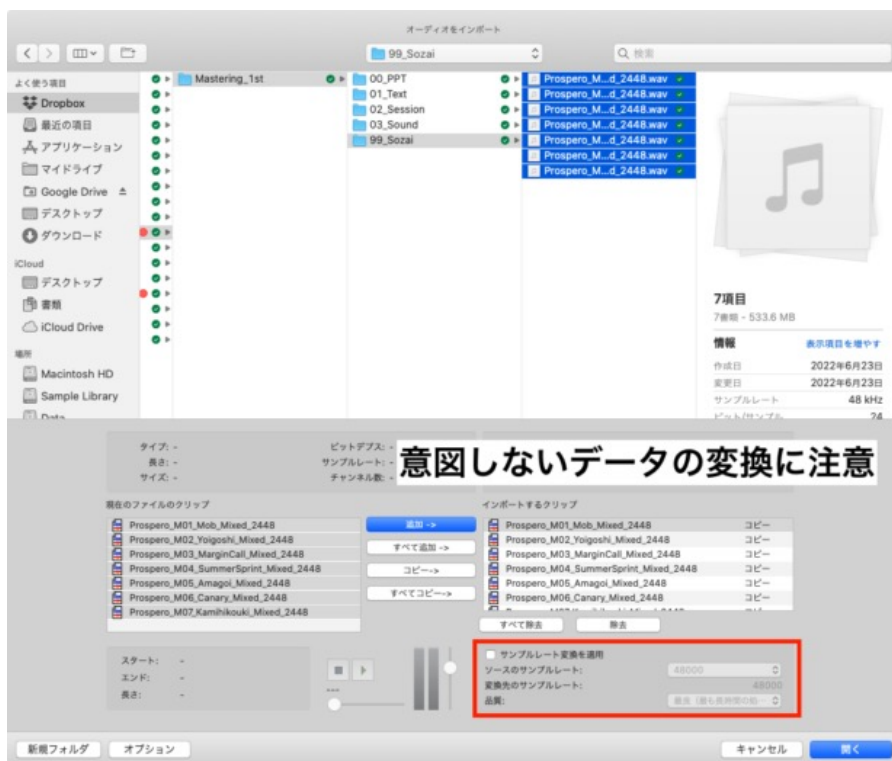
オーディオをインポート

99_Sozai

Q 検索

よく使う項目

Dropbox

最近の項目

アプリケーション

マイドライブ

Google Drive

デスクトップ

ダウンロード

iCloud

デスクトップ

書類

iCloud Drive

場所

Macintosh HD

Sample Library

Data

Mastering_1st

00_PPT
01_Text
02_Session
03_Sound
99_Sozai

Prospero_M...d_2448.wav
Prospero_M...d_2448.wav
Prospero_M...d_2448.wav
Prospero_M...d_2448.wav
Prospero_M...d_2448.wav
Prospero_M...d_2448.wav
Prospero_M...d_2448.wav

7項目

7書類 - 533.6 MB

情報

表示項目を増やす

| 作成日 | 2022年6月23日 |
|---|---|
| 変更日 | 2022年6月23日 |
| サンプルレート | 48 kHz |
| ビット/サンプル | 24 |

タイプ: -
長さ: -
サイズ: -

ビットデプス: -
サンプルレート: -
チャンネル数: -

意図しないデータの変換に注意

現在のファイルのクリップ

Prospero_M01_Mob_Mixed_2448
Prospero_M02_Yoigoshi_Mixed_2448
Prospero_M03_MarginCall_Mixed_2448
Prospero_M04_SummerSprint_Mixed_2448
Prospero_M05_Amagoi_Mixed_2448
Prospero_M06_Canary_Mixed_2448
Prospero_M07_Kamihikouki_Mixed_2448

追加 ->
すべて追加 ->
コピー->
すべてコピー->

インポートするクリップ

| Prospero_M01_Mob_Mixed_2448 | コピー |
|---|---|
| Prospero_M02_Yoigoshi_Mixed_2448 | コピー |
| Prospero_M03_MarginCall_Mixed_2448 | コピー |
| Prospero_M04_SummerSprint_Mixed_2448 | コピー |
| Prospero_M05_Amagoi_Mixed_2448 | コピー |
| Prospero_M06_Canary_Mixed_2448 | コピー |

すべて除去
除去

スタート: -
エンド: -
長さ: -

サンプルレート変換を適用
ソースのサンプルレート: 48000
変換先のサンプルレート: 48000
品質: 最速（最も長持間の処...

新規フォルダ
オプション
キャンセル
開く